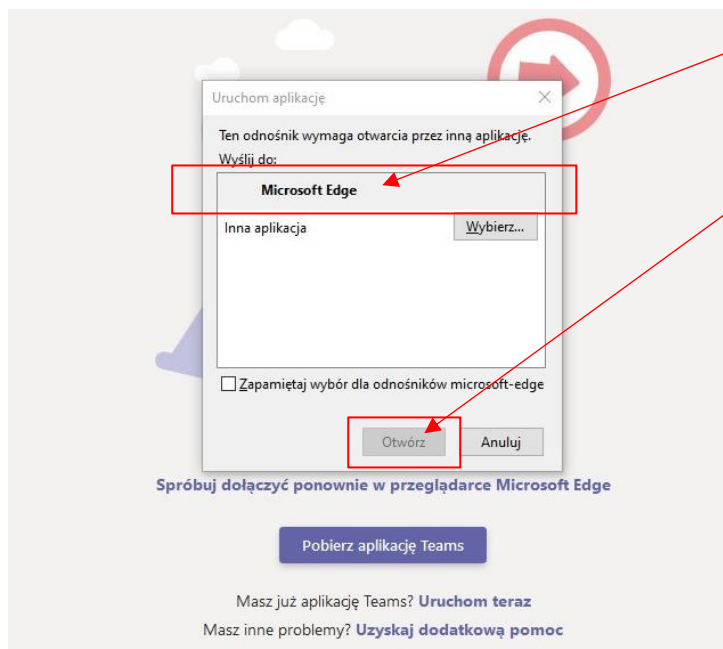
Uruchom aplikację

Ten odnośnik wymaga otwarcia przez inną aplikację.
Wyślij do:

Microsoft Edge

Inna aplikacja

Wybierz...

Zapamiętaj wybór dla odnośników microsoft-edge

Otwórz

Anuluj

Spróbuj dołączyć ponownie w przeglądarce Microsoft Edge

Pobierz aplikację Teams

Masz już aplikację Teams? Uruchom teraz

Masz inne problemy? Uzyskaj dodatkową pomoc